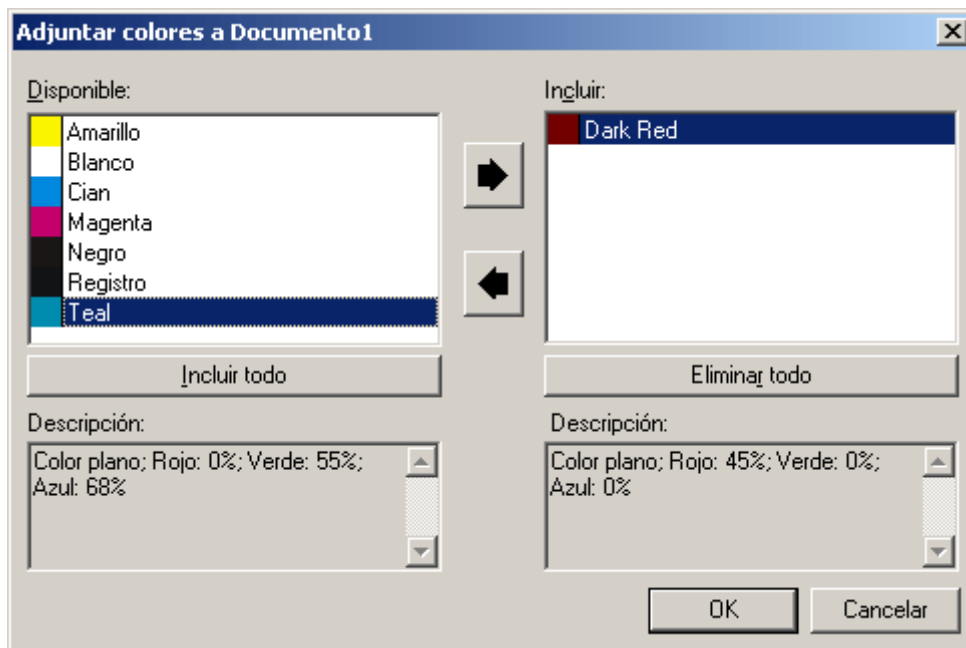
Adjuntar colores a Documento1

Disponible:

Amarillo
Blanco
Cian
Magenta
Negro
Registro
Teal

Incluir:

Dark Red

Incluir todo

Eliminar todo

Descripción:

Color plano; Rojo: 0%; Verde: 55%; Azul: 68%

Descripción:

Color plano; Rojo: 45%; Verde: 0%; Azul: 0%

OK

Cancelar